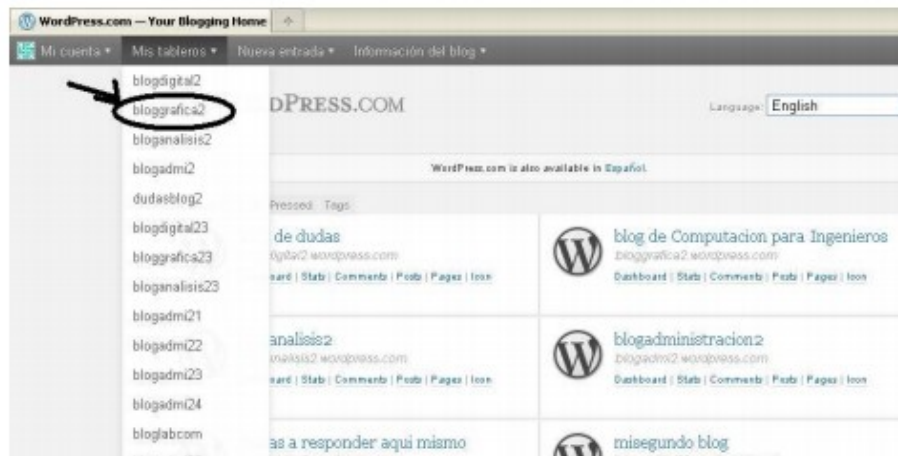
WordPress.com — Your Blogging Home

Mi cuenta ▾ Mis tableros ▾ Nueva entrada ▾ Información del blog ▾

blogdigital2
bloggrafica2
bloganalisis2
blogadmi2
dudasblog2
blogdigital23
bloggrafica23
bloganalisis23
blogadmi21
blogadmi22
blogadmi23
blogadmi24
bloglabcom

DPRESS.COM

Language: English

WordPress.com is also available in Español.

Pressed Tags

de dudas
digital2.wordpress.com
ard | Stats | Comments | Posts | Pages | Icon

blog de Computacion para Ingenieros
bloggrafica2.wordpress.com
Dashboard | Stats | Comments | Posts | Pages | Icon

analisis2
analisis2.wordpress.com
ard | Stats | Comments | Posts | Pages | Icon

blogadministracion2
blogadmi2.wordpress.com
Dashboard | Stats | Comments | Posts | Pages | Icon

as a responder aqui mismo

misegundo blog